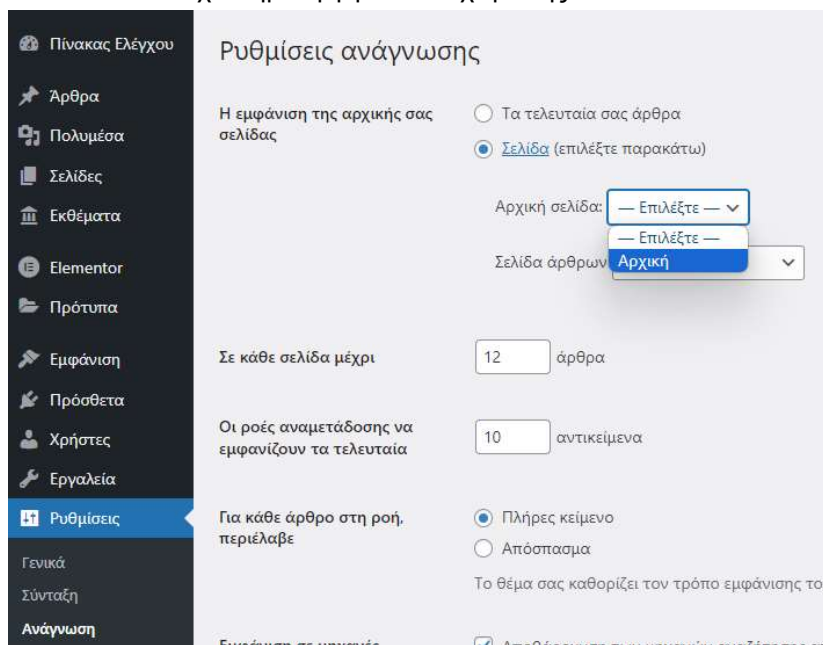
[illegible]

Πίνακας Ελέγχου
Άρθρα
Πολυμέσα
Σελίδες
Εκθέματα
Elementor
Πρότυπα
Εμφάνιση
Πρόσθετα
Χρήστες
Εργαλεία
Ρυθμίσεις
Γενικά
Σύνταξη
Ανάγνωση

Ρυθμίσεις ανάγνωσης

Η εμφάνιση της αρχικής σας σελίδας
Τα τελευταία σας άρθρα
Σελίδα (επιλέξτε παρακάτω)
Αρχική σελίδα: — Επιλέξτε —
— Επιλέξτε —
Αρχική
Σελίδα άρθρων

Σε κάθε σελίδα μέχρι 12 άρθρα

Οι ροές αναμετάδοσης να εμφανίζουν τα τελευταία 10 αντικείμενα

Για κάθε άρθρο στη ροή, περιέλαβε
Πλήρες κείμενο
Απόσπασμα
Το θέμα σας καθορίζει τον τρόπο εμφάνισης το

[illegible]